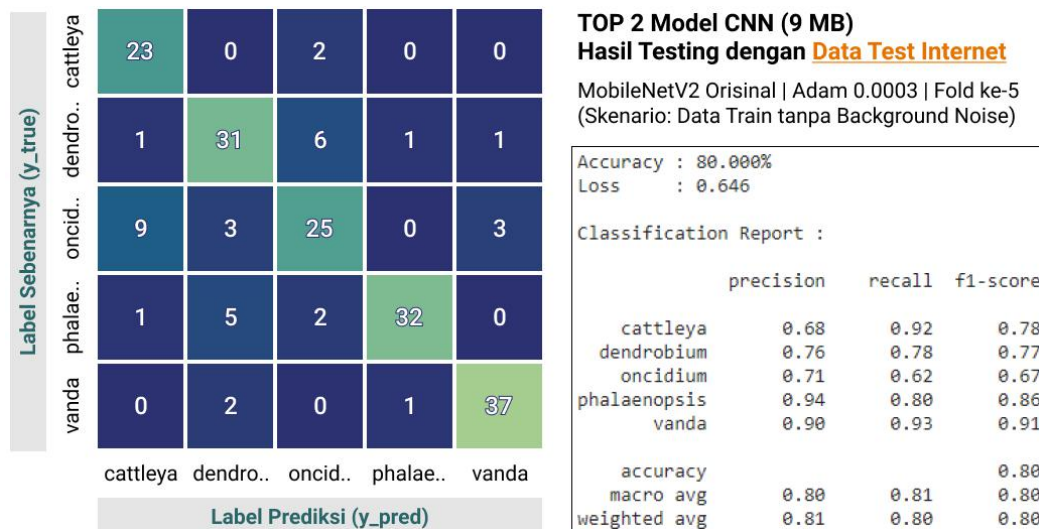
Label Sebenarnya (y_true)

| | cattleya | dendro.. | oncid.. | phalae.. | vanda |
|---|---|---|---|---|---|
| cattleya | 23 | 0 | 2 | 0 | 0 |
| dendro.. | 1 | 31 | 6 | 1 | 1 |
| oncid.. | 9 | 3 | 25 | 0 | 3 |
| phalae.. | 1 | 5 | 2 | 32 | 0 |
| vanda | 0 | 2 | 0 | 1 | 37 |

Label Prediksi (y_pred)

TOP 2 Model CNN (9 MB)
Hasil Testing dengan Data Test Internet

MobileNetV2 Orisinal | Adam 0.0003 | Fold ke-5
(Skenario: Data Train tanpa Background Noise)

Accuracy : 80.000%
Loss : 0.646

Classification Report :

| | precision | recall | f1-score |
|---|---|---|---|
| cattleya | 0.68 | 0.92 | 0.78 |
| dendrobium | 0.76 | 0.78 | 0.77 |
| oncidium | 0.71 | 0.62 | 0.67 |
| phalaenopsis | 0.94 | 0.80 | 0.86 |
| vanda | 0.90 | 0.93 | 0.91 |
| accuracy | | | 0.80 |
| macro avg | 0.80 | 0.81 | 0.80 |
| weighted avg | 0.81 | 0.80 | 0.80 |